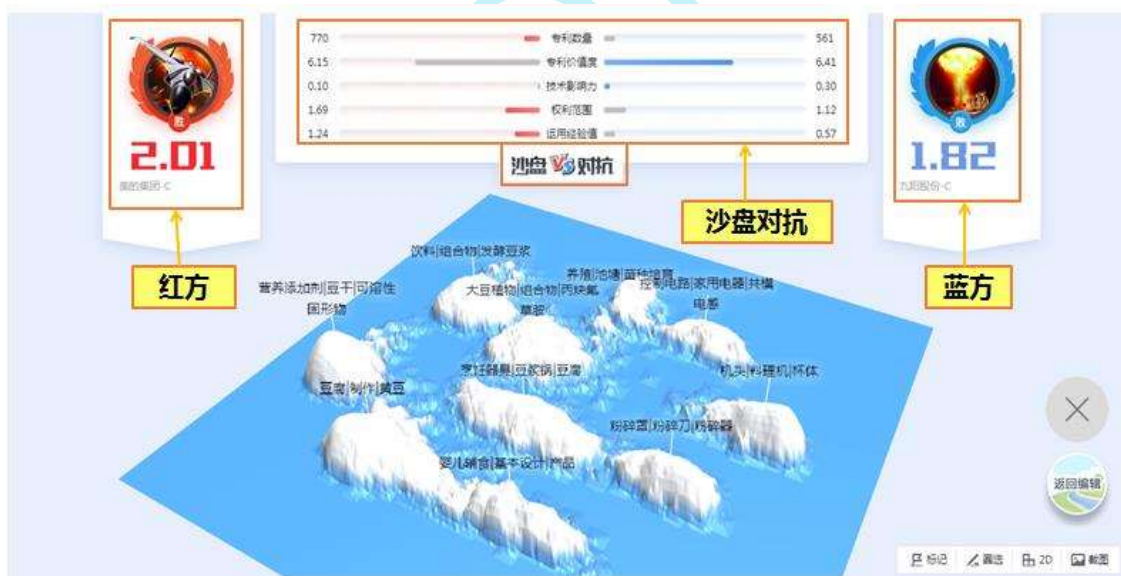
770 专利数量 561
6.15 专利价值度 6.41
0.10 技术影响力 0.30
1.69 权利范围 1.12
1.24 运用经验值 0.57

败
2.01
美的集团-C

沙盘VS对抗

败
1.82
九阳股份-C

沙盘对抗

红方

蓝方

饮料|组合物|发酵豆浆
营养添加剂|豆干|可溶性固形物
大豆植物|组合物|丙炔氟
养殖|池塘|蛋种培育
控制电路|家用电器|共模电感
草甘
烹饪器具|豆浆锅|豆腐
机头|料理机|杯体
豆浆|制作|黄豆
粉碎器|粉碎刀|粉碎器
婴儿辅食|基本设计|产品

返回编辑

标记 圈选 2D 截图